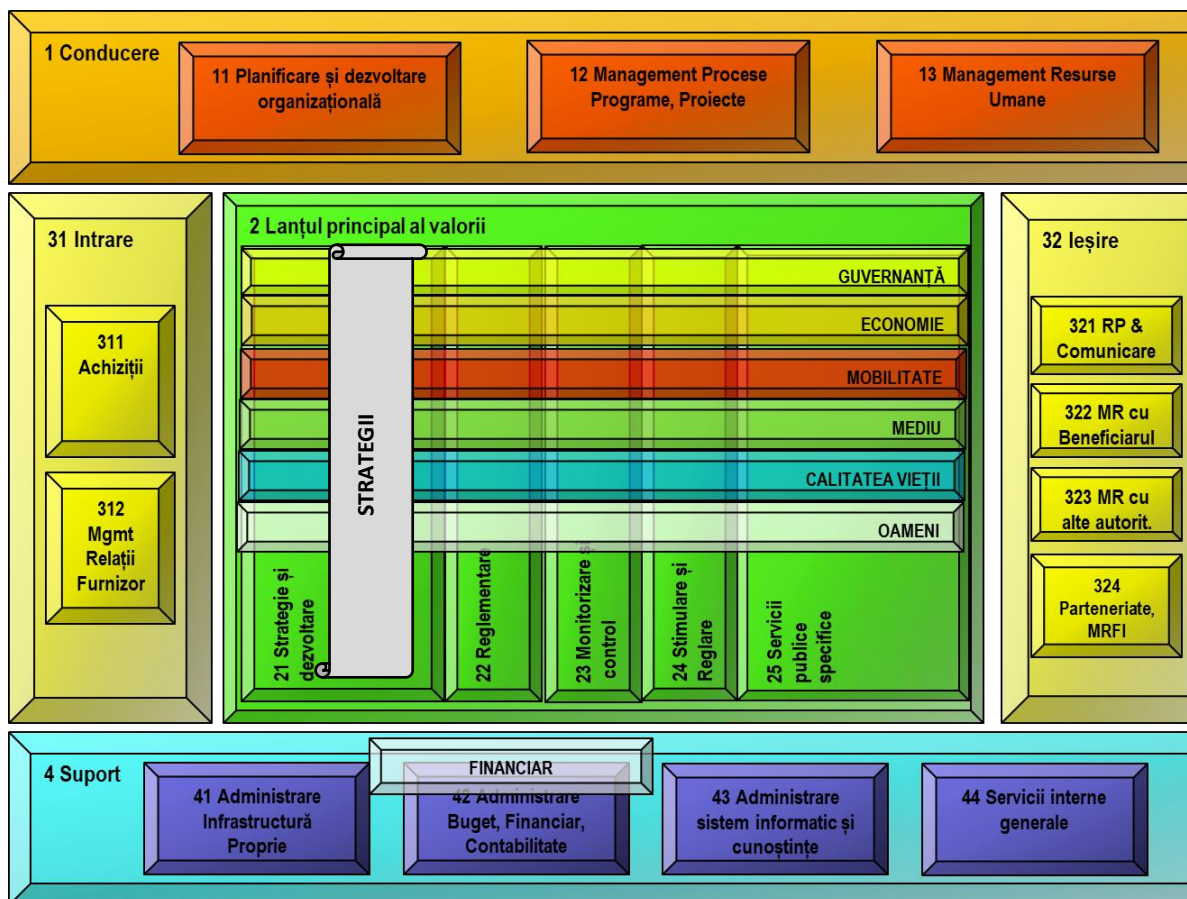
1 Conducere

11 Planificare și dezvoltare organizațională

12 Management Procese Programe, Proiecte

13 Management Resurse Umane

31 Intrare

311 Achiziții

312 Mgmt Relații Furnizor

2 Lanțul principal al valorii

GUVERNANȚĂ

ECONOMIE

MOBILITATE

MEDIU

CALITATEA VIEȚII

OAMENI

STRATEGII

21 Strategie și dezvoltare

22 Reglementare

23 Monitorizare și control

24 Stimulare și Reglare

25 Servicii publice specifice

32 Ieșire

321 RP & Comunicare

322 MR cu Beneficiarul

323 MR cu alte autorit.

324 Parteneriate, MRFI

4 Suport

41 Administrare Infrastructură Proprie

FINANCIAR

42 Administrare Buget, Financiar, Contabilitate

43 Administrare sistem informatic și cunoștințe

44 Servicii interne generale